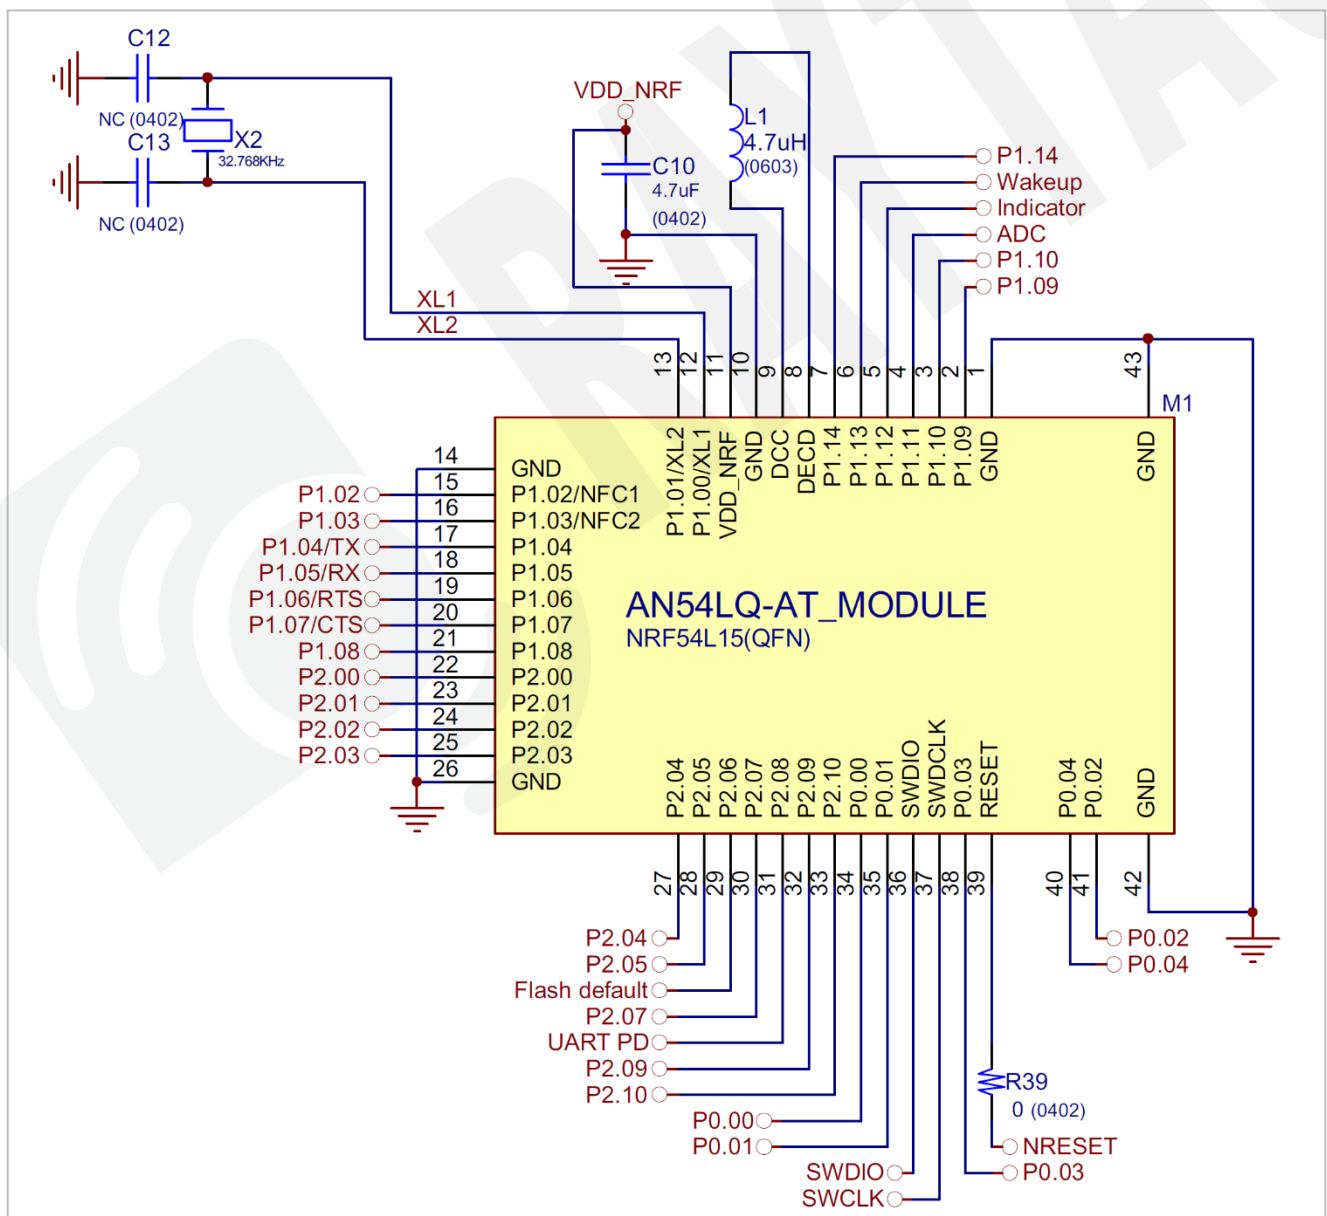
C12
NC (0402)
C13
X2
32.768KHz
NC (0402)
VDD_NRF
C10
4.7uF
(0402)
L1
4.7uH
(0603)
P1.14
Wakeup
Indicator
ADC
P1.10
P1.09
XL1
XL2
13 12 11 10 9 8 7 6 5 4 3 2 1 43
M1
P1.01/XL2
P1.00/XL1
VDD_NRF
GND
DCC
DECD
P1.14
P1.13
P1.12
P1.11
P1.10
P1.09
GND
GND

| | | |
|---|---|---|
| | 14 | GND |
| P1.02 | 15 | P1.02/NFC1 |
| P1.03 | 16 | P1.03/NFC2 |
| P1.04/TX | 17 | P1.04 |
| P1.05/RX | 18 | P1.05 |
| P1.06/RTS | 19 | P1.06 |
| P1.07/CTS | 20 | P1.07 |
| P1.08 | 21 | P1.08 |
| P2.00 | 22 | P2.00 |
| P2.01 | 23 | P2.01 |
| P2.02 | 24 | P2.02 |
| P2.03 | 25 | P2.03 |
| | 26 | GND |

AN54LQ-AT_MODULE
NRF54L15(QFN)

P2.04
P2.05
P2.06
P2.07
P2.08
P2.09
P2.10
P0.00
P0.01
SWDIO
SWDCLK
P0.03
RESET
P0.04
P0.02
GND
27 28 29 30 31 32 33 34 35 36 37 38 39 40 41 42
P2.04
P2.05
Flash default
P2.07
UART PD
P2.09
P2.10
P0.00
P0.01
SWDIO
SWCLK
P0.02
P0.04
R39
0 (0402)
NRESET
P0.03